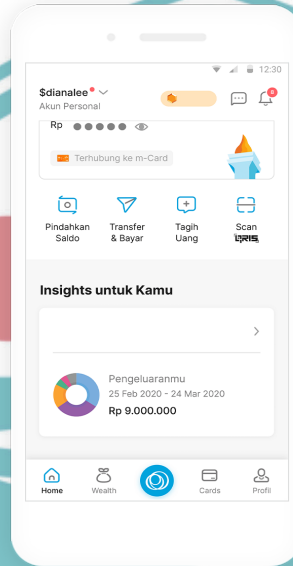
12:30

$dianalee
Akun Personal

8

Rp ●●●●●

Terhubung ke m-Card

Pindahkan Saldo

Transfer & Bayar

Tagih Uang

Scan QRIS

Insights untuk Kamu

Pengeluaranmu
25 Feb 2020 - 24 Mar 2020
Rp 9.000.000

Home
Wealth
Cards
Profil